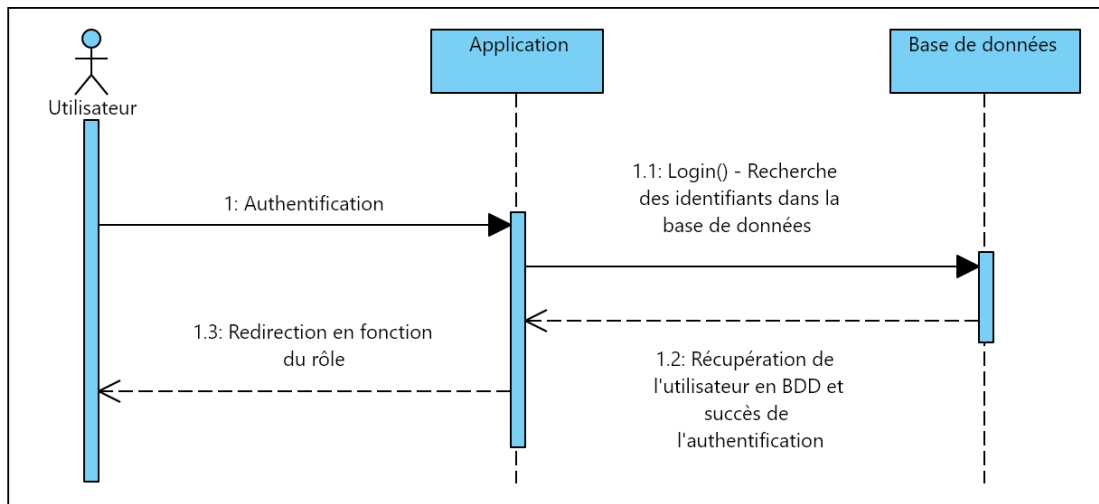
Utilisateur

Application

Base de données

1: Authentification

1.1: Login() - Recherche des identifiants dans la base de données

1.2: Récupération de l'utilisateur en BDD et succès de l'authentification

1.3: Redirection en fonction du rôle